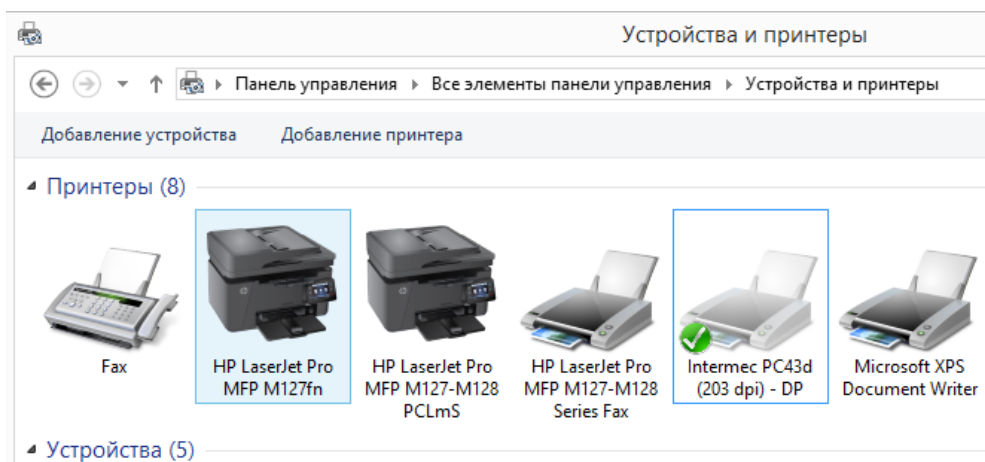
Устройства и принтеры

Панель управления ▸ Все элементы панели управления ▸ Устройства и принтеры

Добавление устройства   Добавление принтера

Принтеры (8)

Fax

HP LaserJet Pro MFP M127fn

HP LaserJet Pro MFP M127-M128 PCLmS

HP LaserJet Pro MFP M127-M128 Series Fax

Intermec PC43d (203 dpi) - DP

Microsoft XPS Document Writer

Устройства (5)